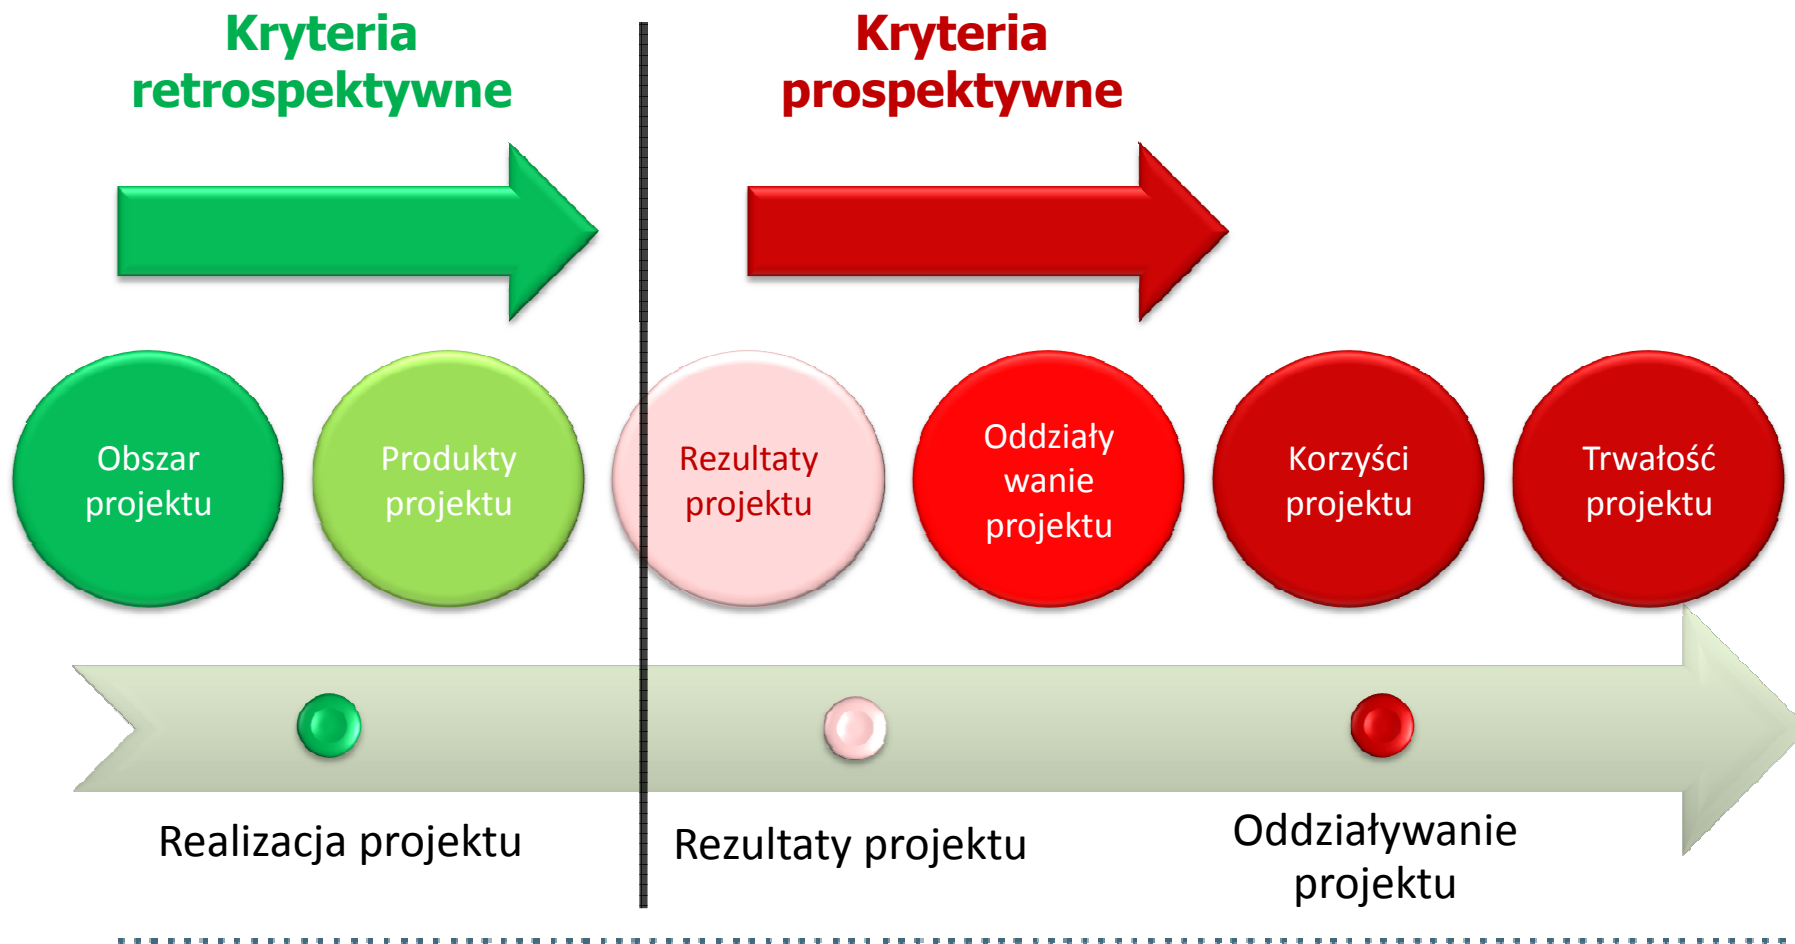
Kryteria retrospektywne

Kryteria prospektywne

Obszar projektu

Produkty projektu

Rezultaty projektu

Oddziaływanie projektu

Korzyści projektu

Trwałość projektu

Realizacja projektu

Rezultaty projektu

Oddziaływanie projektu